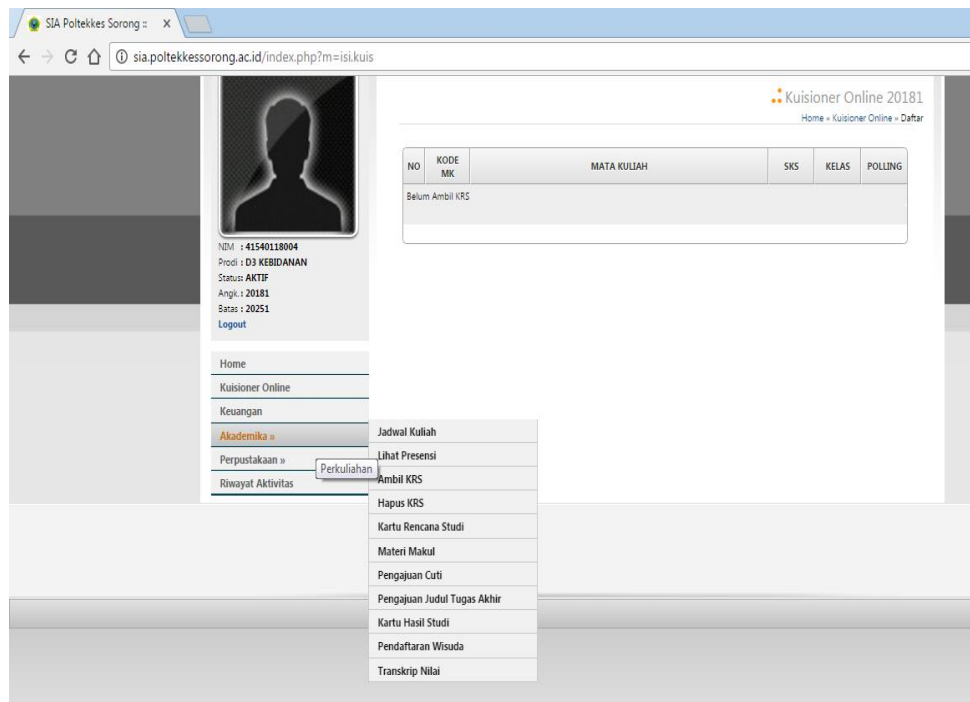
SIA Poltekkes Sorong :: ×

sia.poltekkessorong.ac.id/index.php?m=isi.kuis

Kuisioner Online 20181

Home » Kuisioner Online » Daftar

| NO | KODE MK | MATA KULIAH | SKS | KELAS | POLLING |
|---|---|---|---|---|---|
| Belum Ambil KRS | | | | | |

NIM : 41540118004
Prodi : D3 KEBIDANAN
Status: AKTIF
Angk. : 20181
Batas : 20251
Logout

Home
Kuisioner Online
Keuangan
Akademika »
Perpustakaan »
Riwayat Aktivitas

Perkuliahan

Jadwal Kuliah
Lihat Presensi
Ambil KRS
Hapus KRS
Kartu Rencana Studi
Materi Makul
Pengajuan Cuti
Pengajuan Judul Tugas Akhir
Kartu Hasil Studi
Pendaftaran Wisuda
Transkrip Nilai